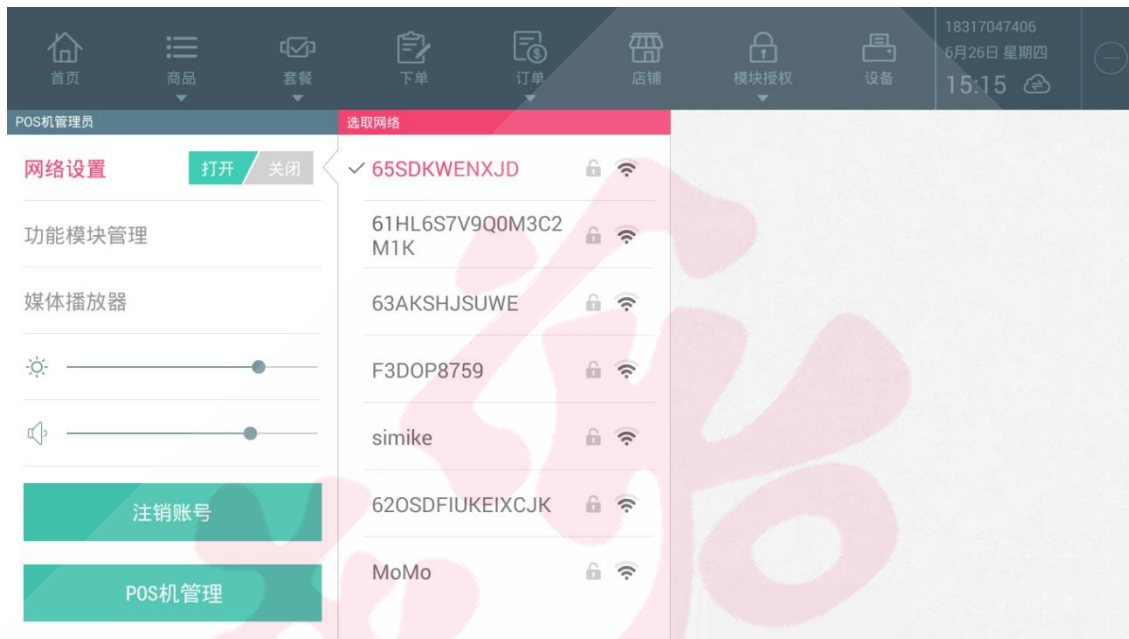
首页 商品 套餐 下单 订单 店铺 模块授权 设备

18317047406
6月26日 星期四
15:15

POS机管理员

网络设置 打开 关闭

功能模块管理

媒体播放器

注销账号

POS机管理

选取网络

65SDKWENXJD

61HL6S7V9Q0M3C2M1K

63AKSHJSUWE

F3DOP8759

simike

62OSDFIUKEIXCJK

MoMo